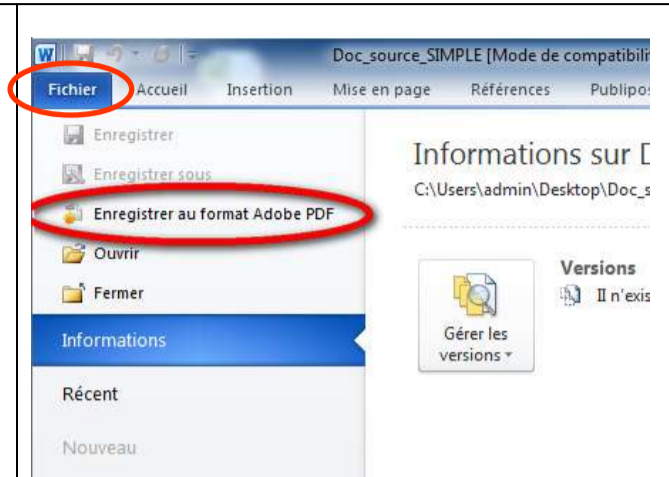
Doc_source_SIMPLE [Mode de compatibili

Fichier
Accueil
Insertion
Mise en page
Références
Publipos

Enregistrer
Enregistrer sous
Enregistrer au format Adobe PDF
Ouvrir
Fermer
Informations
Récent
Nouveau

Informations sur D
C:\Users\admin\Desktop\Doc_s

Gérer les versions

Versions
Il n'exis